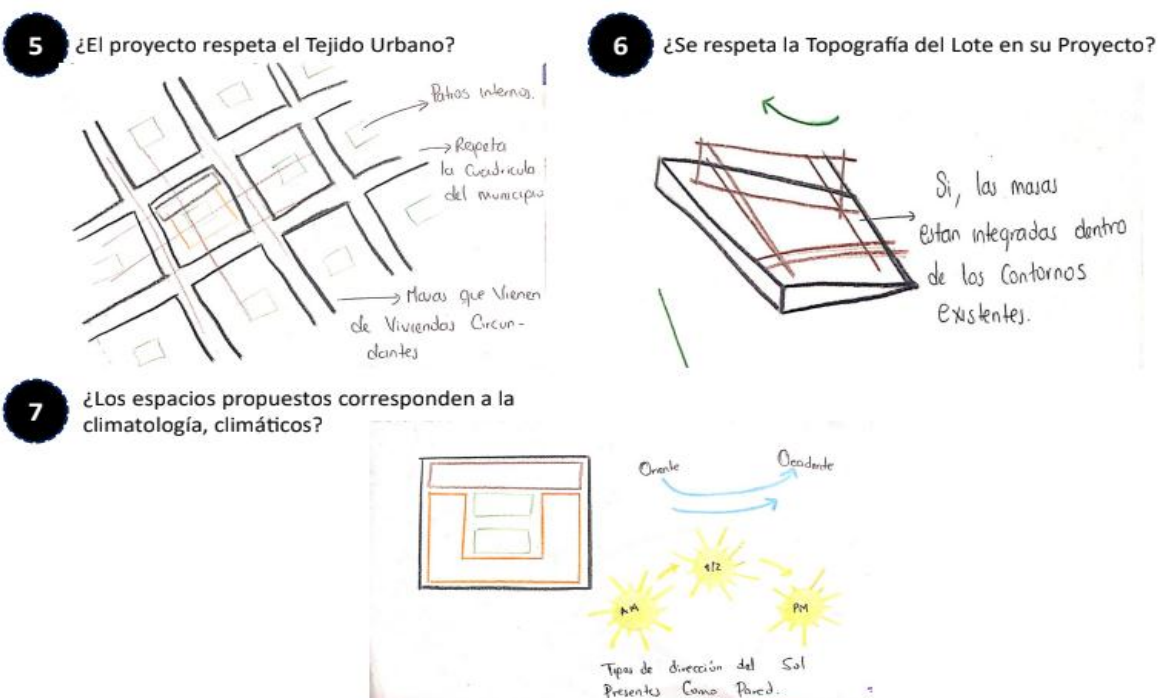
5 ¿El proyecto respeta el Tejido Urbano?

Patios internos.

Repeta la Cuadricula del municipio

Masas que Vienen de Viviendas Circundantes

6 ¿Se respeta la Topografía del Lote en su Proyecto?

Si, las masas estan integradas dentro de los Contornos existentes.

7 ¿Los espacios propuestos corresponden a la climatología, climáticos?

Oriente

Occidente

AM

12

PM

Tipos de dirección del Sol Presentes Como Pared.